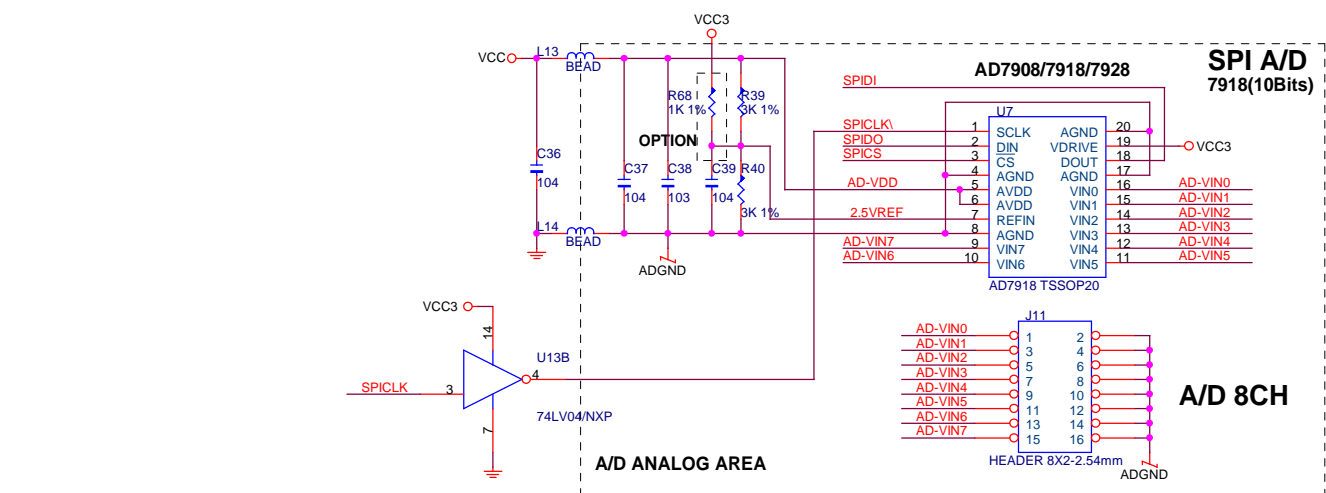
VCC3
VCC
L13
BEAD
SPI A/D
7918(10Bits)
AD7908/7918/7928
SPIDI
R68
1K 1%
R39
3K 1%
OPTION
U7
SPICLK\
1 SCLK
AGND 20
SPIDO
2 $\overline{DIN}$
VDRIVE 19
VCC3
SPICS
3 CS
DOUT 18
4 AGND
AGND 17
C36
104
C37
104
C38
103
C39
104
R40
3K 1%
AD-VDD
5 AVDD
VIN0 16
AD-VIN0
6 AVDD
VIN1 15
AD-VIN1
2.5VREF
7 REFIN
VIN2 14
AD-VIN2
L14
BEAD
8 AGND
VIN3 13
AD-VIN3
AD-VIN7
9 VIN7
VIN4 12
AD-VIN4
AD-VIN6
10 VIN6
VIN5 11
AD-VIN5
ADGND
AD7918 TSSOP20
VCC3
14
J11
AD-VIN0
1
2
AD-VIN1
3
4
U13B
AD-VIN2
5
6
AD-VIN3
7
8
SPICLK
3
4
AD-VIN4
9
10
A/D 8CH
AD-VIN5
11
12
74LV04/NXP
AD-VIN6
13
14
7
AD-VIN7
15
16
HEADER 8X2-2.54mm
A/D ANALOG AREA
ADGND